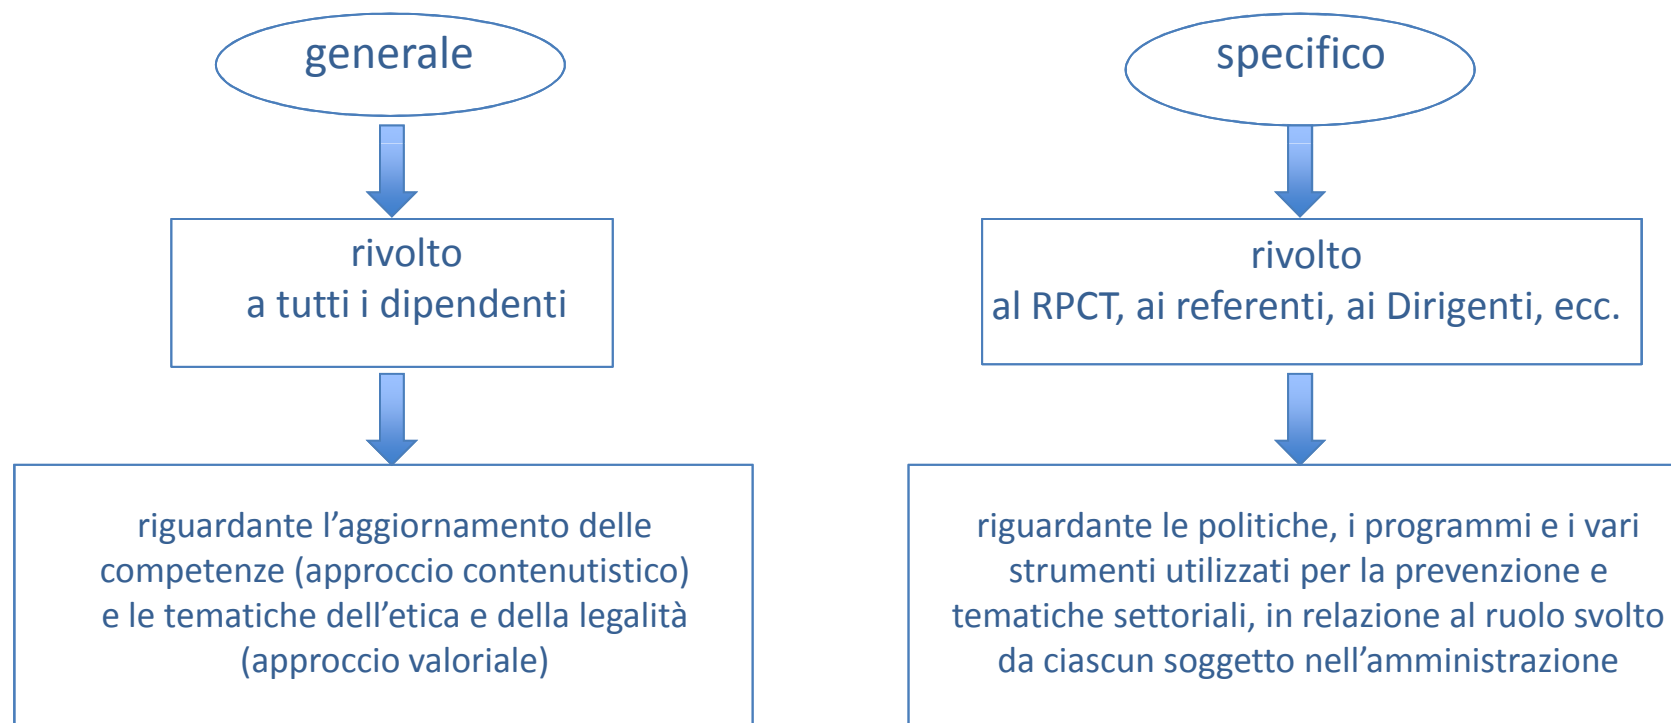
generale

rivolto
a tutti i dipendenti

riguardante l’aggiornamento delle competenze (approccio contenutistico) e le tematiche dell’etica e della legalità (approccio valoriale)

specifico

rivolto
al RPCT, ai referenti, ai Dirigenti, ecc.

riguardante le politiche, i programmi e i vari strumenti utilizzati per la prevenzione e tematiche settoriali, in relazione al ruolo svolto da ciascun soggetto nell’amministrazione